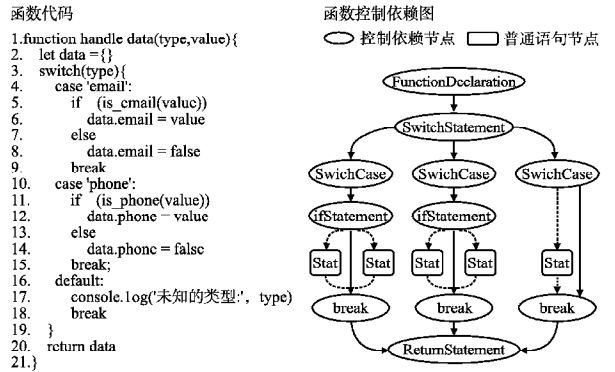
函数代码

1.function handle data(type,value){
2. let data = {}
3. switch(type){
4. case 'email':
5. if (is_cmail(valuc))
6. data.email = value
7. else
8. data.email = false
9. break
10. case 'phone':
11. if (is_phone(value))
12. data.phone - value
13. else
14. data.phonc = falsc
15. break;
16. default:
17. console.1og('未知的类型:', type)
18. break
19. }
20. rcturn data
21.}

函数控制依赖图

控制依赖节点 普通语句节点

FunctionDcclaration

SwitchStatement

SwichCase

SwichCase

SwichCase

ifStatement

ifStatement

Stat

Stat

Stat

Stat

Stat

break

break

break

ReturnStatement